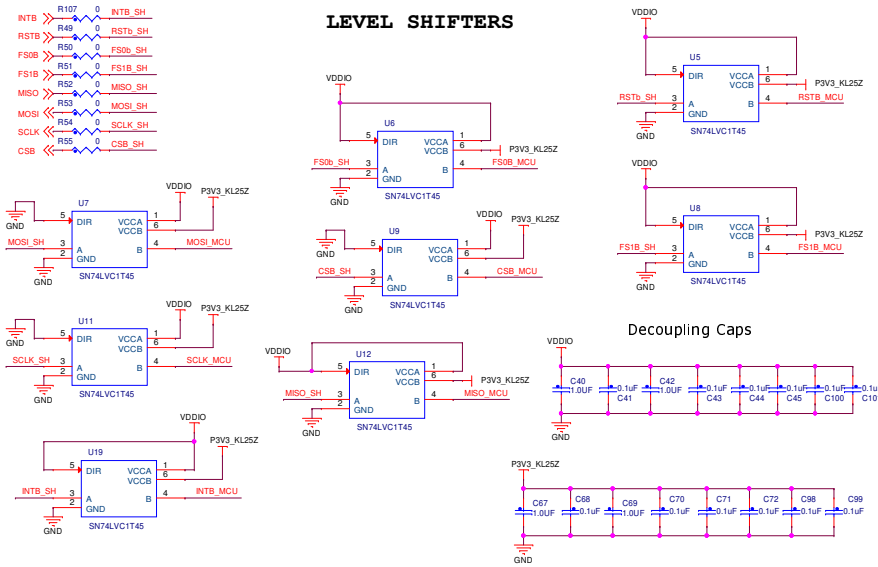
LEVEL SHIFTERS

INTB R107 0 INTB_SH
RSTB R49 0 RSTb_SH
FS0B R50 0 FS0b_SH
FS1B R51 0 FS1B_SH
MISO R52 0 MISO_SH
MOSI R53 0 MOSI_SH
SCLK R54 0 SCLK_SH
CSB R55 0 CSB_SH

VDDIO
U6
5 DIR VCCA 1
VCCB 6 P3V3_KL25Z
FS0b_SH 3 A B 4 FS0B_MCU
2 GND
GND
SN74LVC1T45

U7
VDDIO P3V3_KL25Z
5 DIR VCCA 1
VCCB 6
MOSI_SH 3 A B 4 MOSI_MCU
2 GND
GND
SN74LVC1T45

U9
VDDIO P3V3_KL25Z
5 DIR VCCA 1
VCCB 6
CSB_SH 3 A B 4 CSB_MCU
2 GND
GND
SN74LVC1T45

U11
VDDIO P3V3_KL25Z
5 DIR VCCA 1
VCCB 6
SCLK_SH 3 A B 4 SCLK_MCU
2 GND
GND
SN74LVC1T45

VDDIO
U12
5 DIR VCCA 1
VCCB 6 P3V3_KL25Z
MISO_SH 3 A B 4 MISO_MCU
2 GND
GND
SN74LVC1T45

U19
VDDIO P3V3_KL25Z
5 DIR VCCA 1
VCCB 6
INTB_SH 3 A B 4 INTB_MCU
2 GND
GND
SN74LVC1T45

VDDIO
U5
5 DIR VCCA 1
VCCB 6 P3V3_KL25Z
RSTb_SH 3 A B 4 RSTB_MCU
2 GND
GND
SN74LVC1T45

VDDIO
U8
5 DIR VCCA 1
VCCB 6 P3V3_KL25Z
FS1B_SH 3 A B 4 FS1B_MCU
2 GND
GND
SN74LVC1T45

Decoupling Caps

VDDIO
C40 1.0UF
0.1uF C41
C42 1.0UF
0.1uF C43
0.1uF C44
0.1uF C45
0.1uF C100
0.1u C10
GND

P3V3_KL25Z
C67 1.0UF
C68 0.1uF
C69 1.0UF
C70 0.1uF
C71 0.1uF
C72 0.1uF
C98 0.1uF
C99 0.1uF
GND